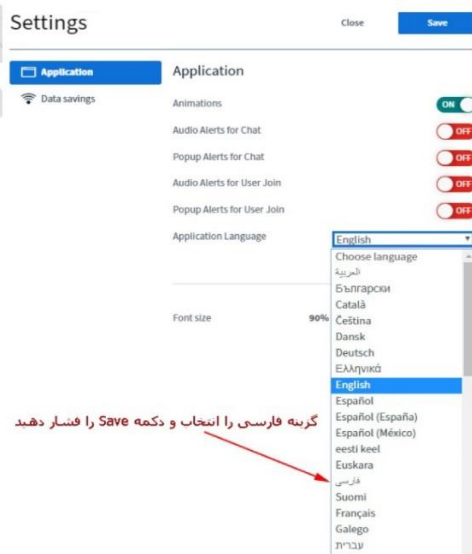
Settings

Close

Save

Application

Data savings

Application

Animations

ON

Audio Alerts for Chat

OFF

Popup Alerts for Chat

OFF

Audio Alerts for User Join

OFF

Popup Alerts for User Join

OFF

Application Language

English

Choose language
العربية
Български
Català
Čeština
Dansk
Deutsch
Ελληνικά
English
Español
Español (España)
Español (México)
eesti keel
Euskara
فارسی
Suomi
Français
Galego
עברית

Font size

90%

گزینه فارسی را انتخاب و دکمه Save را فشار دهید